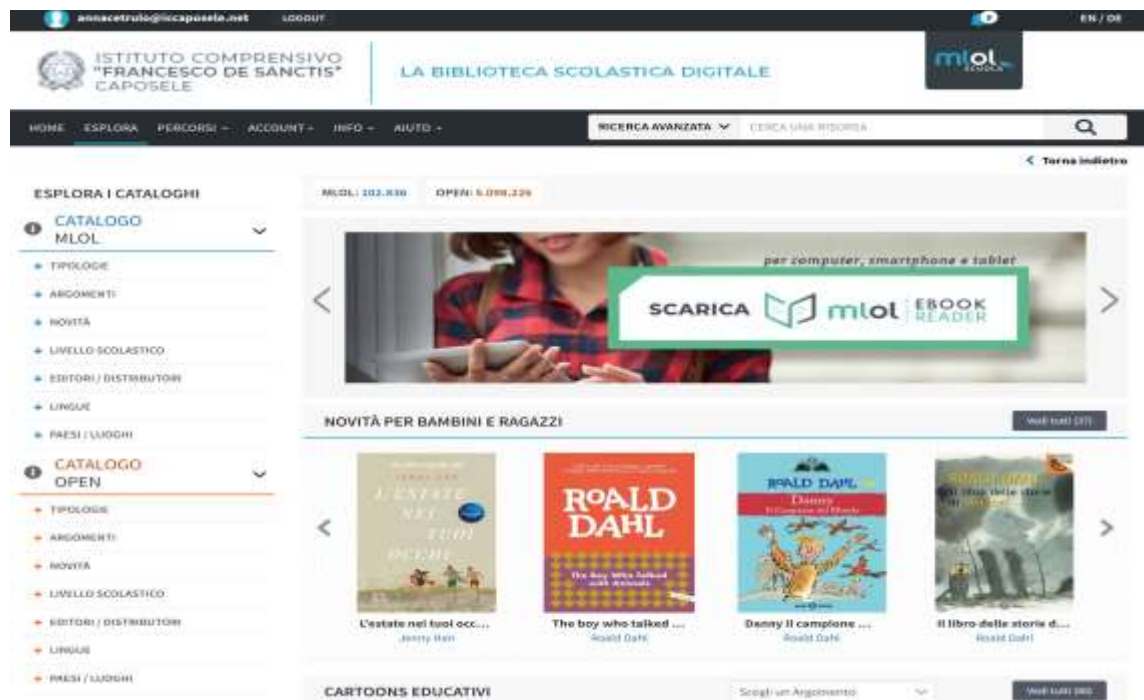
annacetruio@iccaposele.net LOGOUT

EN / DE

ISTITUTO COMPRENSIVO "FRANCESCO DE SANCTIS" CAPOSELE

LA BIBLIOTECA SCOLASTICA DIGITALE

mlol

HOME ESPLORA PERCORSI ACCOUNT INFO AIUTO

RICERCA AVANZATA CERCA UNA RISORSA

< Torna indietro

ESPLORA I CATALOGHI

CATALOGO MLOL

+ TIPOLOGIE
+ ARGOMENTI
+ NOVITÀ
+ LIVELLO SCOLASTICO
+ EDITORI / DISTRIBUTORI
+ LINGUE
+ PAESI / LUOGHI

CATALOGO OPEN

+ TIPOLOGIE
+ ARGOMENTI
+ NOVITÀ
+ LIVELLO SCOLASTICO
+ EDITORI / DISTRIBUTORI
+ LINGUE
+ PAESI / LUOGHI

MLOL: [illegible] OPEN: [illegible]

per computer, smartphone e tablet

SCARICA mlol EBOOK READER

NOVITÀ PER BAMBINI E RAGAZZI

Vedi tutti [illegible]

L'ESTATE NEI TUOI OCCHI

L'estate nei tuoi occ...
Jenny Han

ROALD DAHL
The boy who talked with animals

The boy who talked ...
Roald Dahl

ROALD DAHL
Danny
Il Campione del Mondo

Danny Il campione ...
Roald Dahl

ROALD DAHL

Il libro delle storie d...
Roald Dahl

CARTOONS EDUCATIVI

Scegli un Argomento

Vedi tutti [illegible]